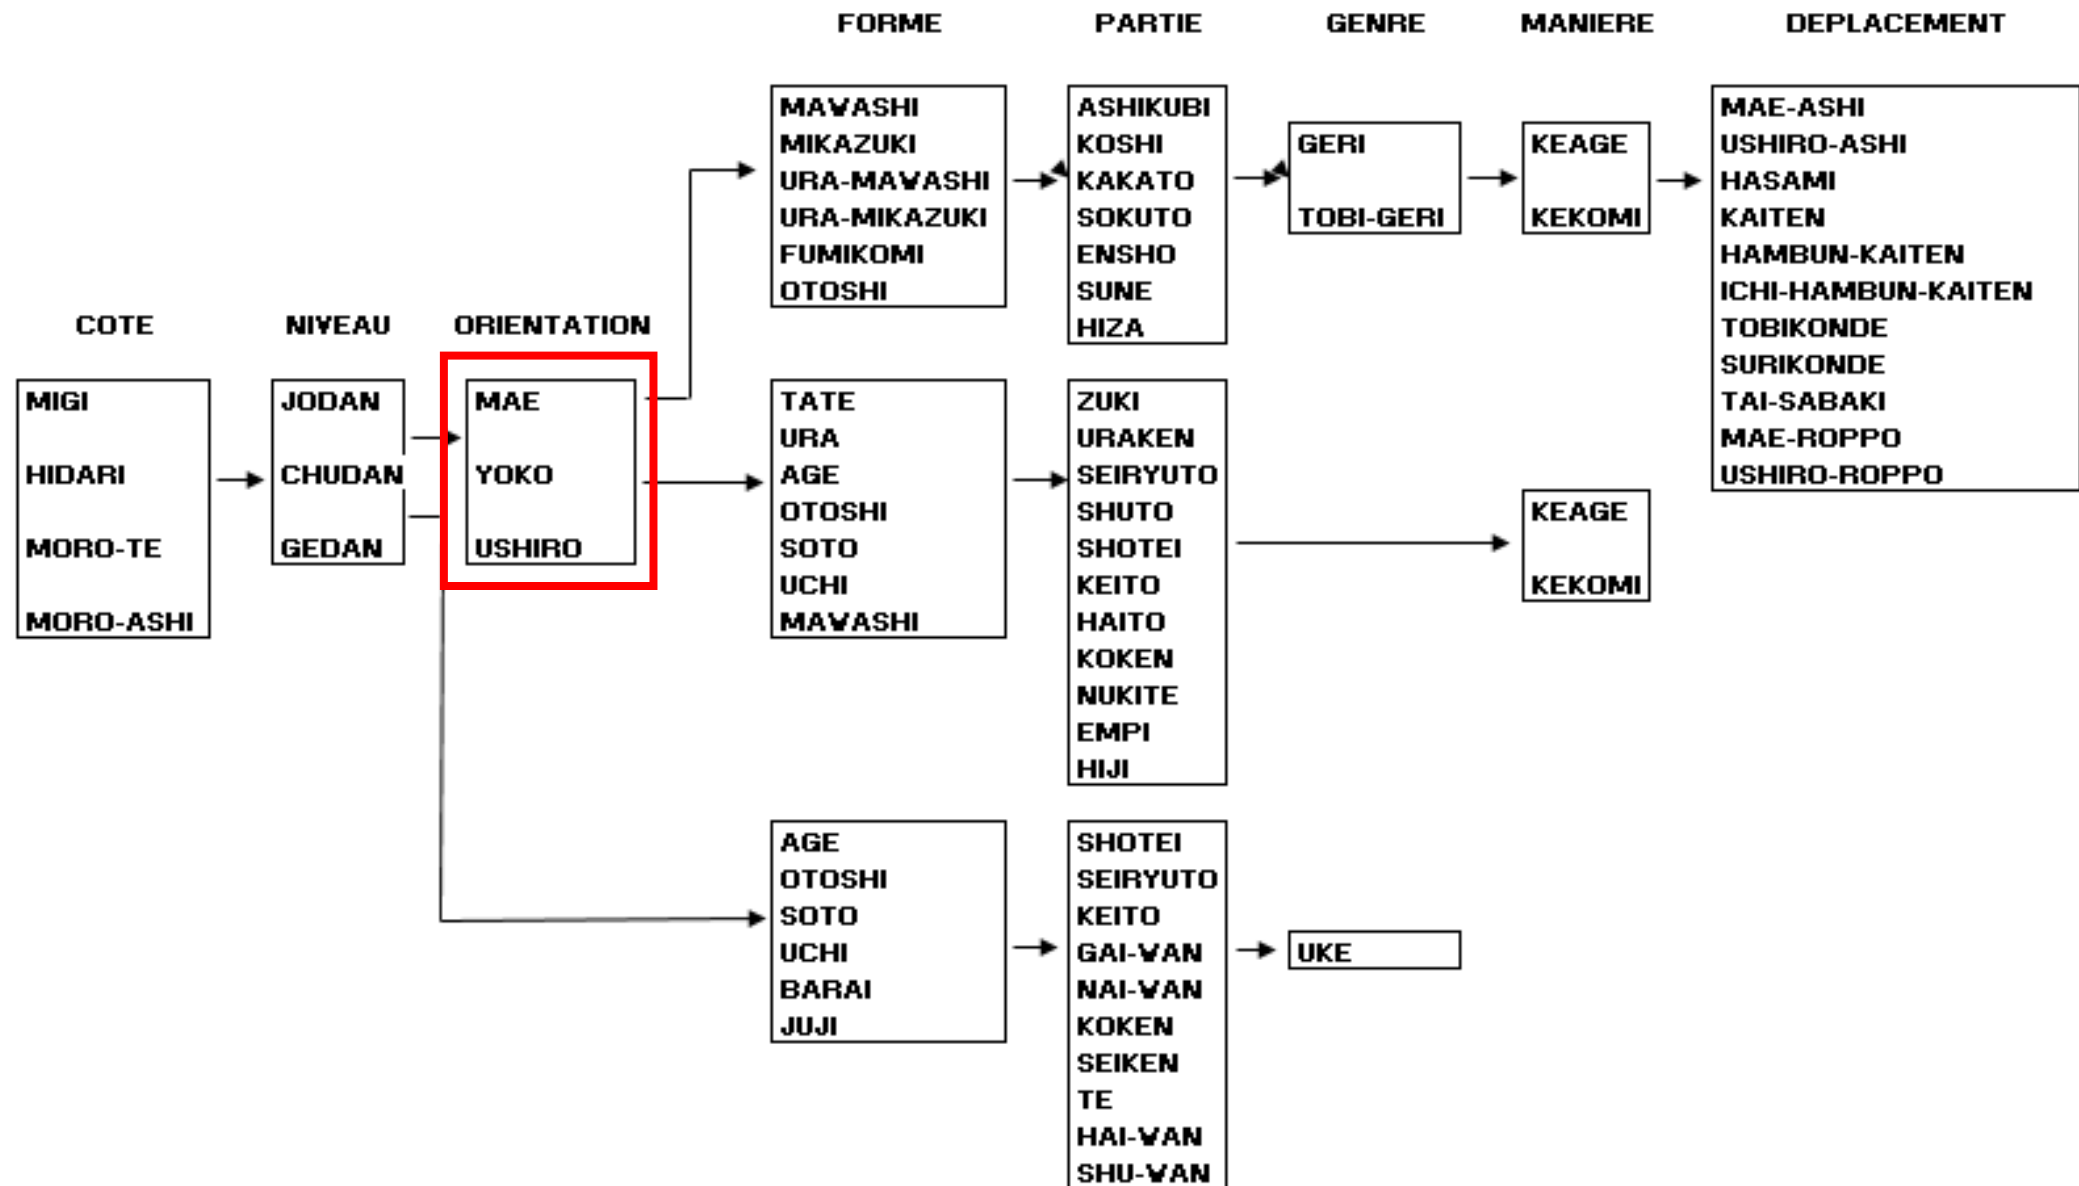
FORME

PARTIE

GENRE

MANIERE

DEPLACEMENT

COTE

NIVEAU

ORIENTATION

MIGI
HIDARI
MORO-TE
MORO-ASHI

JODAN
CHUDAN
GEDAN

MAE
YOKO
USHIRO

MAWASHI
MIKAZUKI
URA-MAWASHI
URA-MIKAZUKI
FUMIKOMI
OTOSHI

ASHIKUBI
KOSHI
KAKATO
SOKUTO
ENSHO
SUNE
HIZA

GERI
TOBI-GERI

KEAGE
KEKOMI

MAE-ASHI
USHIRO-ASHI
HASAMI
KAITEN
HAMBUN-KAITEN
ICHI-HAMBUN-KAITEN
TOBIKONDE
SURIKONDE
TAI-SABAKI
MAE-ROPPO
USHIRO-ROPPO

TATE
URA
AGE
OTOSHI
SOTO
UCHI
MAWASHI

ZUKI
URAKEN
SEIRYUTO
SHUTO
SHOTEI
KEITO
HAITO
KOKEN
NUKITE
EMPI
HIJI

KEAGE
KEKOMI

AGE
OTOSHI
SOTO
UCHI
BARAI
JUJI

SHOTEI
SEIRYUTO
KEITO
GAI-WAN
NAI-WAN
KOKEN
SEIKEN
TE
HAI-WAN
SHU-WAN

UKE